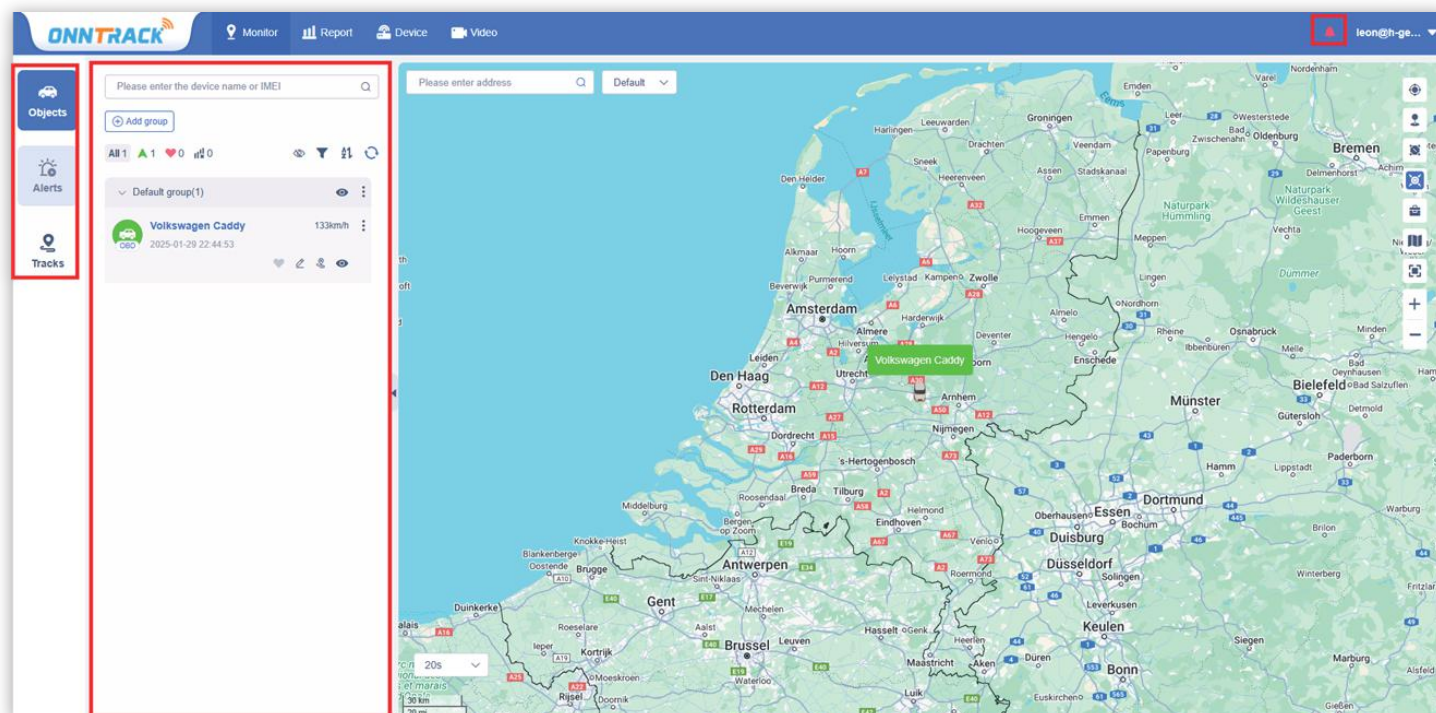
ONNTRACK

Monitor  Report  Device  Video

leon@h-ge...

Objects

Alerts

Tracks

Please enter the device name or IMEI

Add group

All 1  1  0  0

Default group(1)

Volkswagen Caddy  133km/h
2025-01-29 22:44:53
OBD

Please enter address

Default

Volkswagen Caddy

Amsterdam
Den Haag
Rotterdam
Utrecht
Arnhem
Nijmegen
Dordrecht
's-Hertogenbosch
Breda
Tilburg
Eindhoven
Helmond
Middelburg
Antwerpen
Gent
Brussel
Leuven
Mechelen
Hasselt
Maastricht
Brugge
Oostende
Blankenberge
Knokke-Heist
Kortrijk
Roeselare
Duinkerke
Sint-Niklaas
Bergen op Zoom
Roosendaal
Venlo
Roermond
Heerlen
Aken
Düren
Groningen
Leeuwarden
Harlingen
Drachten
Sneek
Heerenveen
Den Helder
Alkmaar
Hoorn
Purmerend
Beverwijk
Leiden
Almere
Hilversum
Lelystad
Kampen
Zwolle
Harderwijk
Deventer
Hengelo
Enschede
Almelo
Hoogeveen
Assen
Emmen
Veendam
Stadskanaal
Emden
Leer
Papenburg
Meppen
Lingen
Nordhorn
Rheine
Ibbenbüren
Osnabrück
Melle
Bielefeld
Bad Salzuflen
Gütersloh
Detmold
Paderborn
Lippstadt
Hamm
Münster
Dortmund
Essen
Bochum
Oberhausen
Duisburg
Düsseldorf
Solingen
Leverkusen
Keulen
Bonn
Siegen
Marburg
Winterberg
Warburg
Minden
Bremen
Oldenburg
Delmenhorst
Achim
Westerstede
Bad Zwischenahn
Vechta
Varel
Nordenham
Naturpark Wildeshauser Geest
Naturpark Hümmling
Dümmer
Euskirchen
Luik
Aalst
Rijsel
Ieper
Doornik
Moeskroen
Veenendaal
Ems

20s
30 km
20 mi